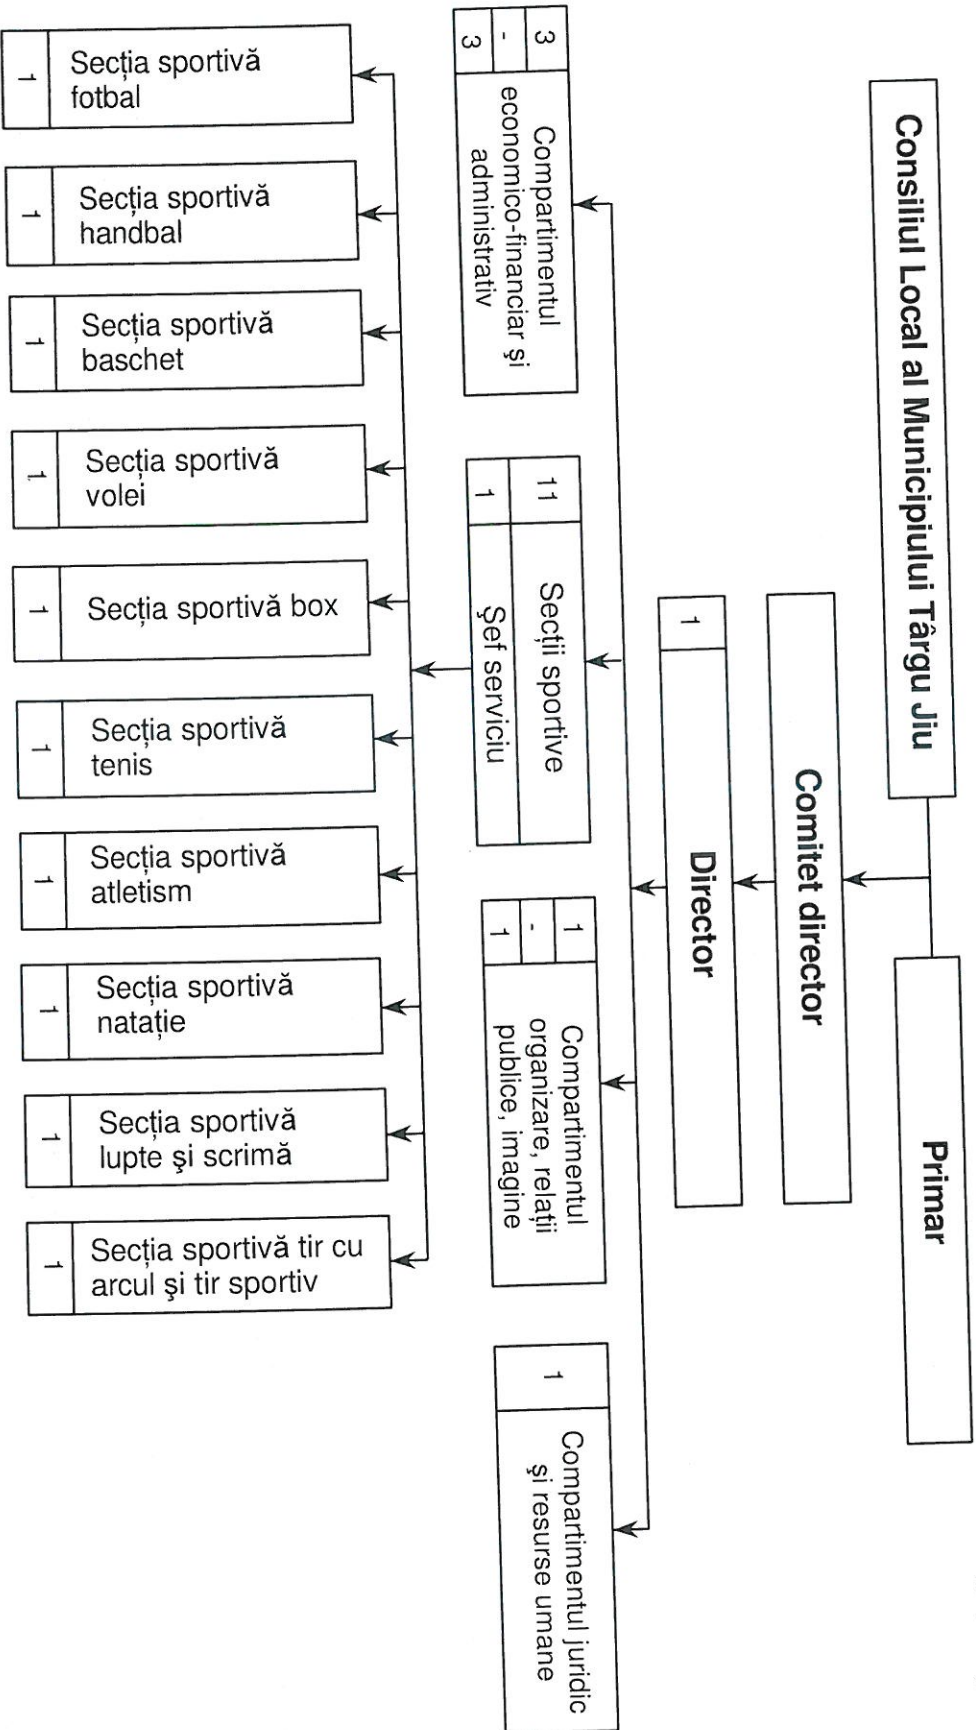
Consiliul Local al Municipiului Târgu Jiu

Primar

Comitet director

Director

1

3
-
3
Compartimentul economico-financiar şi administrativ

11
1
Secţii sportive
Şef serviciu

1
-
1
Compartimentul organizare, relaţii publice, imagine

1
Compartimentul juridic şi resurse umane

1 Secţia sportivă fotbal

1 Secţia sportivă handbal

1 Secţia sportivă baschet

1 Secţia sportivă volei

1 Secţia sportivă box

1 Secţia sportivă tenis

1 Secţia sportivă atletism

1 Secţia sportivă natație

1 Secţia sportivă lupte şi scrimă

1 Secţia sportivă tir cu arcul şi tir sportiv